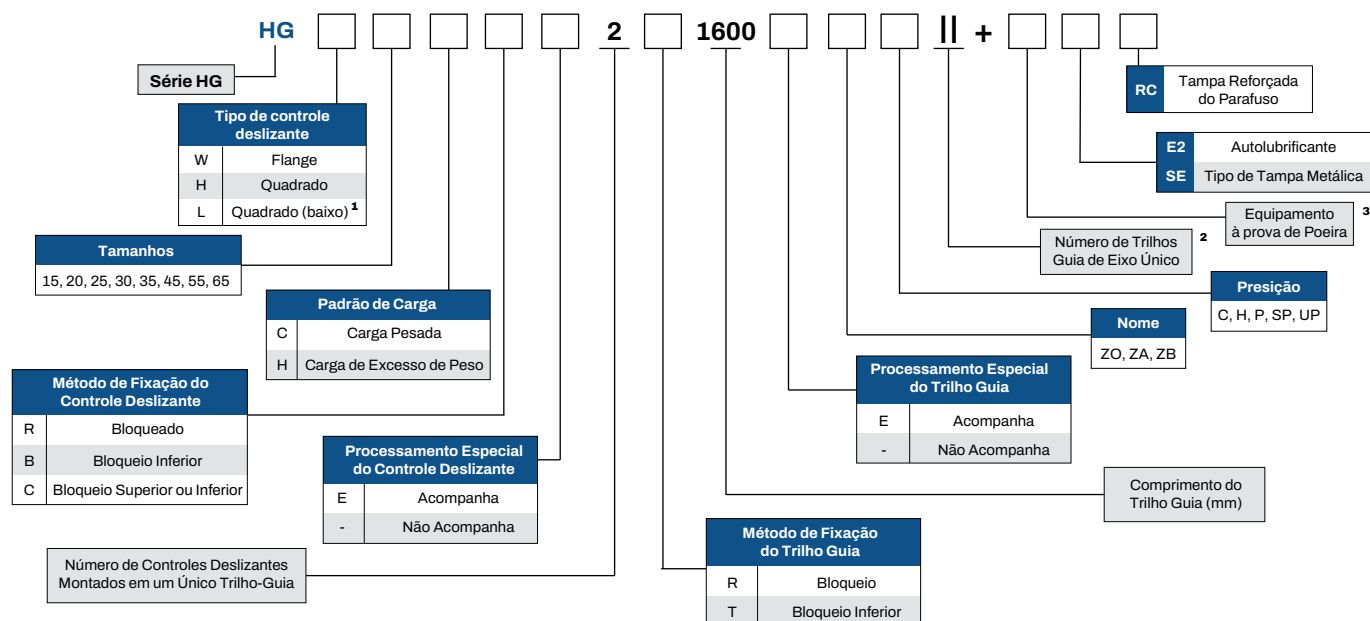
HG □ □ □ □ □ 2 □ 1600 □ □ □ II + □ □ □

Série HG

| Tipo de controle deslizante | |
|---|---|
| W | Flange |
| H | Quadrado |
| L | Quadrado (baixo) ¹ |

| Tamanhos |
|---|
| 15, 20, 25, 30, 35, 45, 55, 65 |

| Padrão de Carga | |
|---|---|
| C | Carga Pesada |
| H | Carga de Excesso de Peso |

| Método de Fixação do Controle Deslizante | |
|---|---|
| R | Bloqueado |
| B | Bloqueio Inferior |
| C | Bloqueio Superior ou Inferior |

| Processamento Especial do Controle Deslizante | |
|---|---|
| E | Acompanha |
| - | Não Acompanha |

Número de Controles Deslizantes Montados em um Único Trilho-Guia

| Método de Fixação do Trilho Guia | |
|---|---|
| R | Bloqueio |
| T | Bloqueio Inferior |

| RC | Tampa Reforçada do Parafuso |
|---|---|

| E2 | Autolubrificante |
|---|---|
| SE | Tipo de Tampa Metálica |

Equipamento à prova de Poeira ³

Número de Trilhos Guia de Eixo Único ²

| Presição |
|---|
| C, H, P, SP, UP |

| Nome |
|---|
| ZO, ZA, ZB |

| Processamento Especial do Trilho Guia | |
|---|---|
| E | Acompanha |
| - | Não Acompanha |

Comprimento do Trilho Guia (mm)